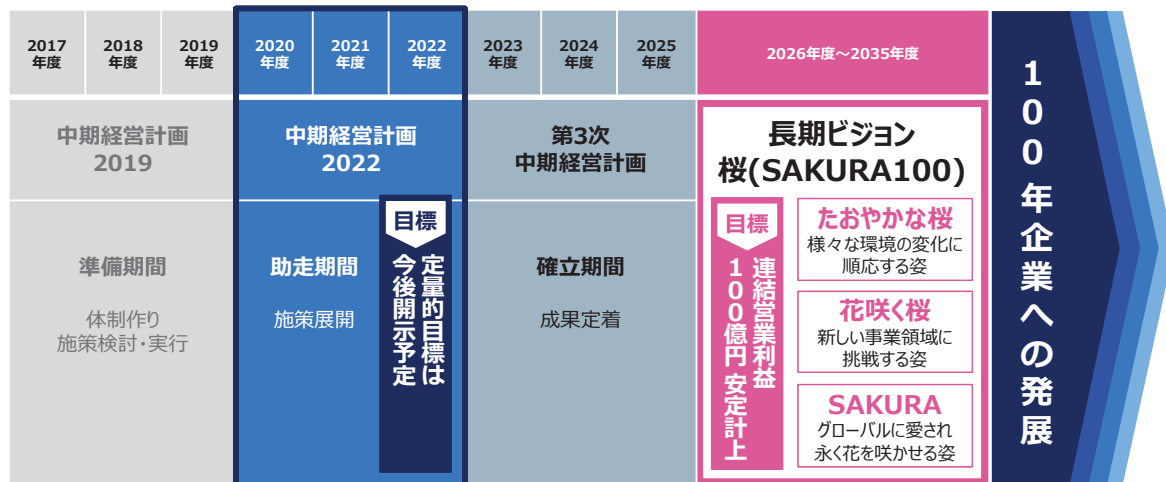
2017年度
2018年度
2019年度
2020年度
2021年度
2022年度
2023年度
2024年度
2025年度
2026年度～2035年度

100年企業への発展

中期経営計画 2019

準備期間

体制作り
施策検討・実行

中期経営計画 2022

助走期間

施策展開

目標
定量的目標は今後開示予定

第3次 中期経営計画

確立期間

成果定着

長期ビジョン 桜(SAKURA100)

目標
連結営業利益 100億円 安定計上

たおやかな桜
様々な環境の変化に順応する姿

花咲く桜
新しい事業領域に挑戦する姿

SAKURA
グローバルに愛され永く花を咲かせる姿